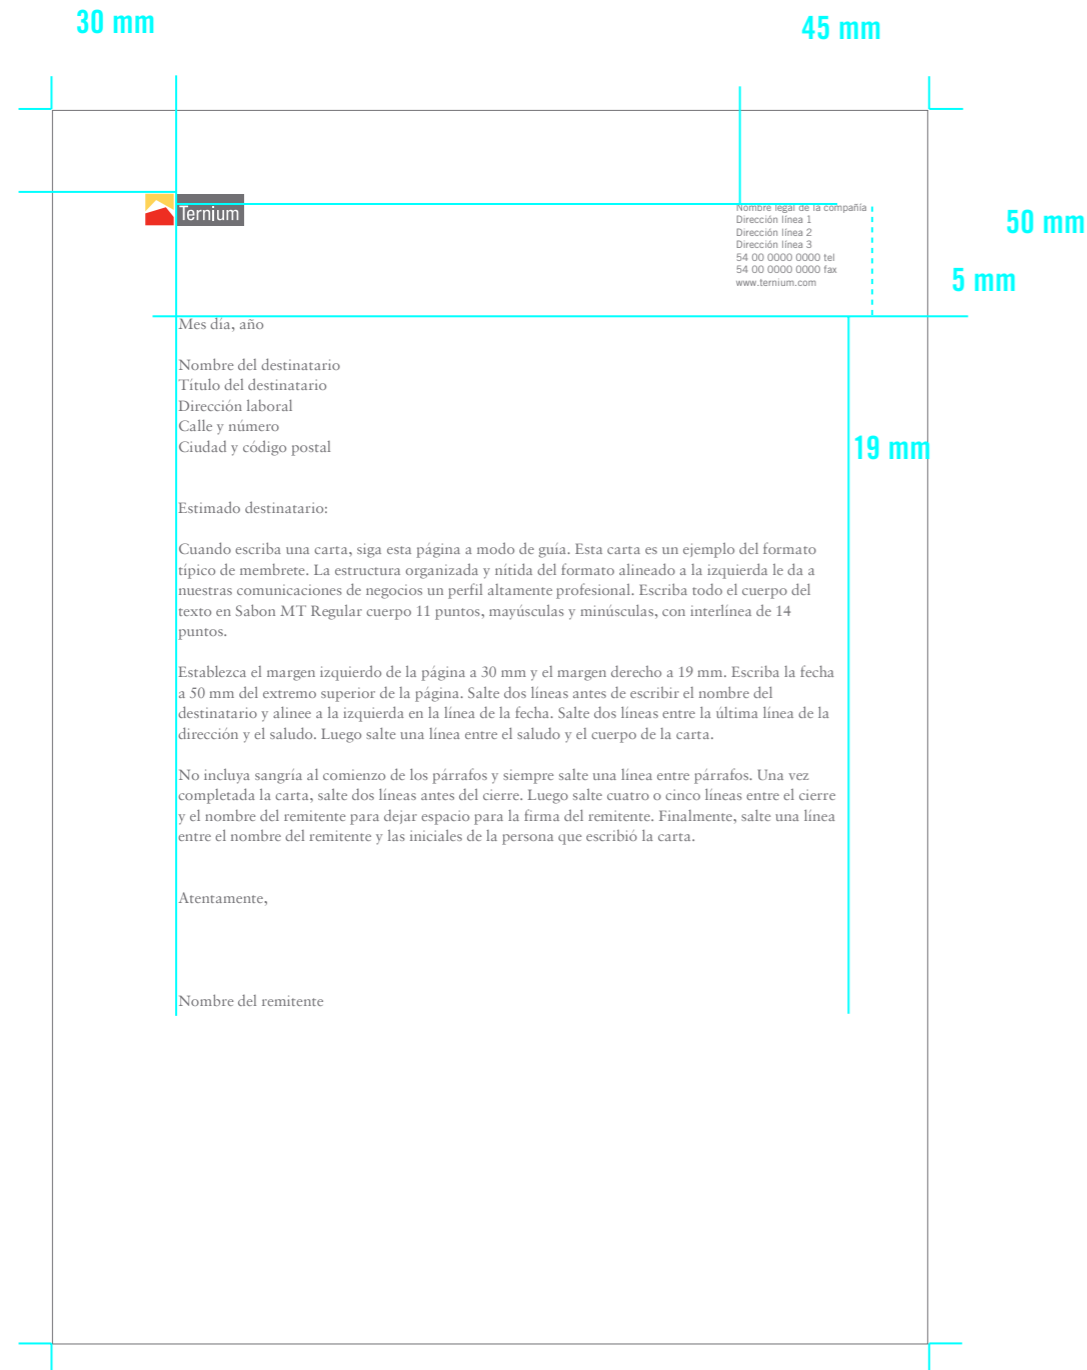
30 mm

45 mm

Ternium

Nombre legal de la compañía
Dirección línea 1
Dirección línea 2
Dirección línea 3
54 00 0000 0000 tel
54 00 0000 0000 fax
www.ternium.com

50 mm

5 mm

Mes día, año

Nombre del destinatario
Título del destinatario
Dirección laboral
Calle y número
Ciudad y código postal

19 mm

Estimado destinatario:

Cuando escriba una carta, siga esta página a modo de guía. Esta carta es un ejemplo del formato típico de membrete. La estructura organizada y nítida del formato alineado a la izquierda le da a nuestras comunicaciones de negocios un perfil altamente profesional. Escriba todo el cuerpo del texto en Sabon MT Regular cuerpo 11 puntos, mayúsculas y minúsculas, con interlínea de 14 puntos.

Establezca el margen izquierdo de la página a 30 mm y el margen derecho a 19 mm. Escriba la fecha a 50 mm del extremo superior de la página. Salte dos líneas antes de escribir el nombre del destinatario y alinee a la izquierda en la línea de la fecha. Salte dos líneas entre la última línea de la dirección y el saludo. Luego salte una línea entre el saludo y el cuerpo de la carta.

No incluya sangría al comienzo de los párrafos y siempre salte una línea entre párrafos. Una vez completada la carta, salte dos líneas antes del cierre. Luego salte cuatro o cinco líneas entre el cierre y el nombre del remitente para dejar espacio para la firma del remitente. Finalmente, salte una línea entre el nombre del remitente y las iniciales de la persona que escribió la carta.

Atentamente,

Nombre del remitente